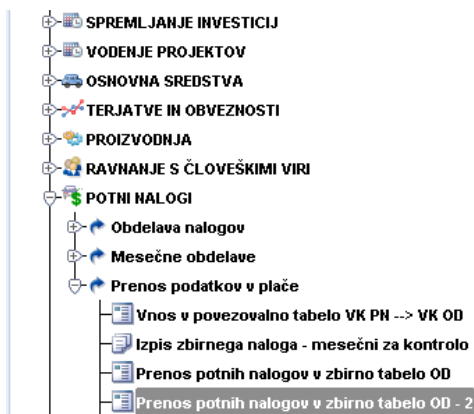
SPREMLJANJE INVESTICIJ
VODENJE PROJEKTOV
OSNOVNA SREDSTVA
TERJATVE IN OBVEZNOSTI
PROIZVODNJA
RAVNANJE S ČLOVEŠKIMI VIRI
POTNI NALOGI
Obdelava nalogov
Mesečne obdelave
Prenos podatkov v plače
Vnos v povezovalno tabelo VK PN --> VK OD
Izpis zbirnega naloga - mesečni za kontrolo
Prenos potnih nalogov v zbirno tabelo OD
Prenos potnih nalogov v zbirno tabelo OD - 2